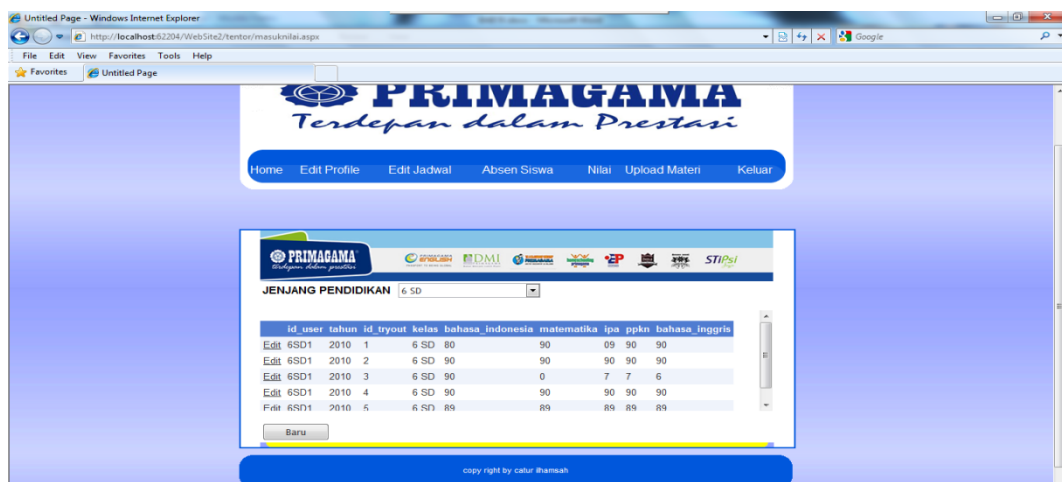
Untitled Page - Windows Internet Explorer

http://localhost:62204/WebSite2/tentor/masuknilai.aspx

Google

File Edit View Favorites Tools Help

Favorites Untitled Page

PRIMAGAMA

Terdepan dalam Prestasi

Home Edit Profile Edit Jadwal Absen Siswa Nilai Upload Materi Keluar

PRIMAGAMA

DMI

STIPsi

JENJANG PENDIDIKAN 6 SD

| | id_user | tahun | id_tryout | kelas | bahasa_indonesia | matematika | ipa | ppkn | bahasa_inggris |
|---|---|---|---|---|---|---|---|---|---|
| Edit | 6SD1 | 2010 | 1 | 6 SD | 80 | 90 | 09 | 90 | 90 |
| Edit | 6SD1 | 2010 | 2 | 6 SD | 90 | 90 | 90 | 90 | 90 |
| Edit | 6SD1 | 2010 | 3 | 6 SD | 90 | 0 | 7 | 7 | 6 |
| Edit | 6SD1 | 2010 | 4 | 6 SD | 90 | 90 | 90 | 90 | 90 |
| Edit | 6SD1 | 2010 | 5 | 6 SD | 89 | 89 | 89 | 89 | 89 |

Baru

copy right by catur ilhamsah